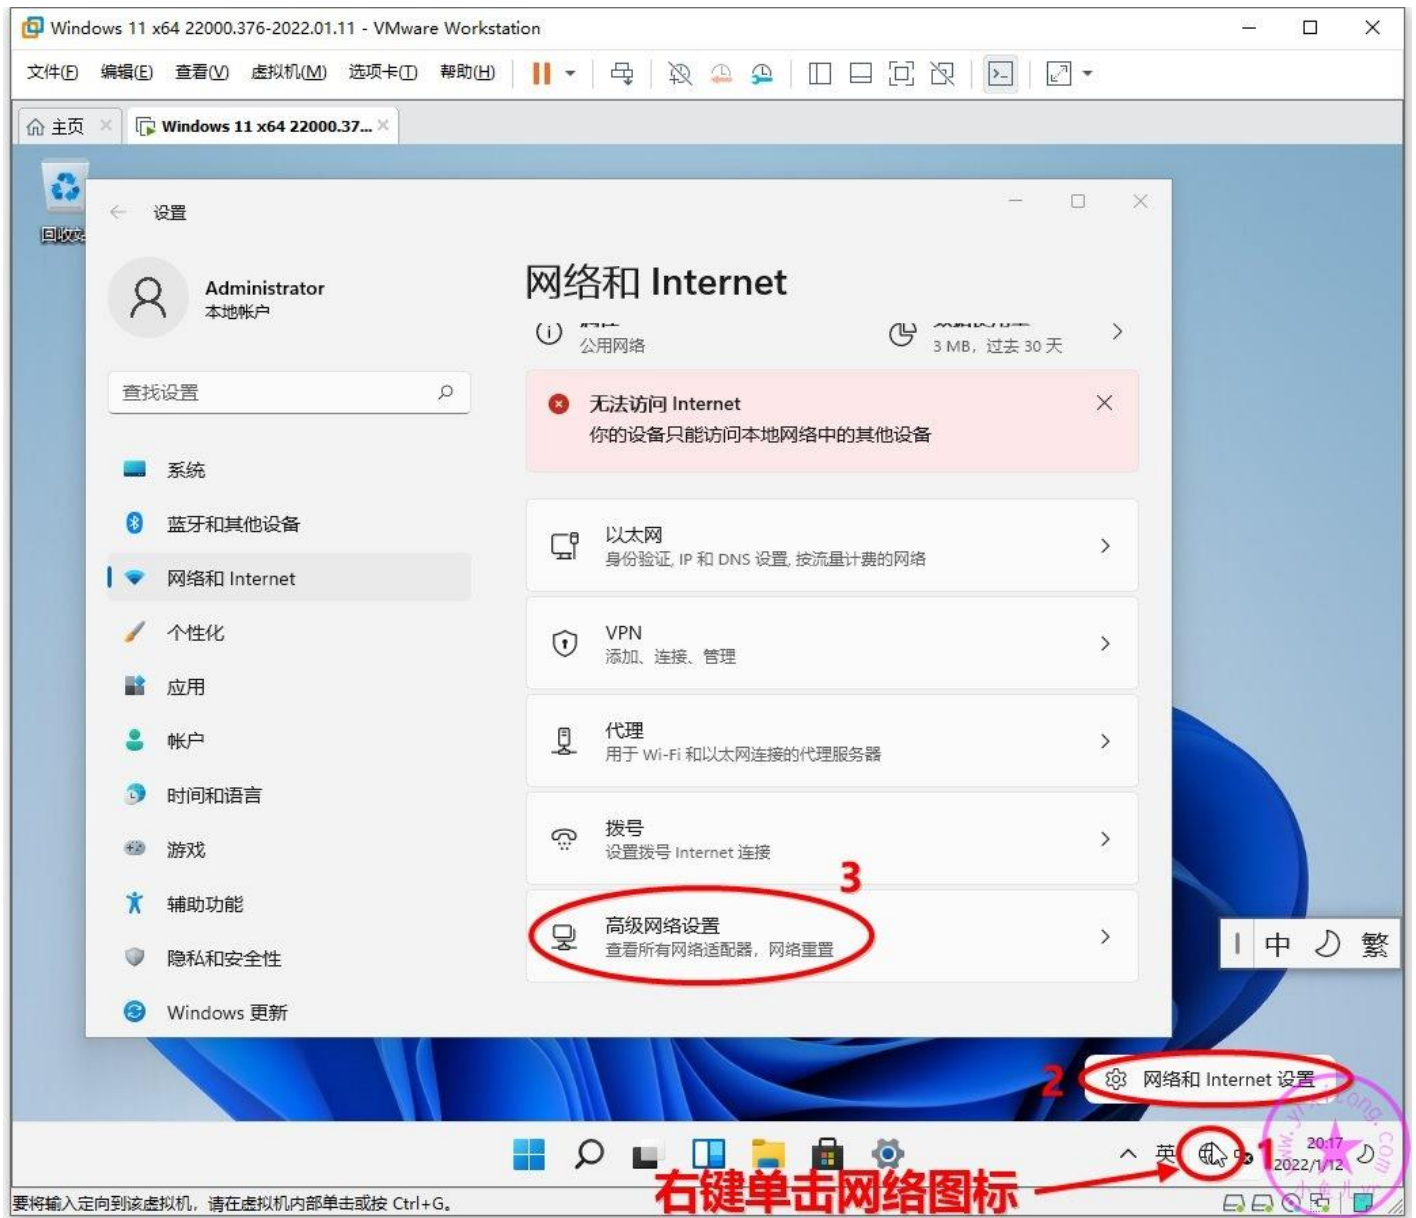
Windows 11 x64 22000.376-2022.01.11 - VMware Workstation

文件(F) 编辑(E) 查看(V) 虚拟机(M) 选项卡(T) 帮助(H)

主页 Windows 11 x64 22000.37...

回收站

设置

Administrator
本地帐户

查找设置

系统
蓝牙和其他设备
网络和 Internet
个性化
应用
帐户
时间和语言
游戏
辅助功能
隐私和安全性
Windows 更新

网络和 Internet

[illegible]
公用网络

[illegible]
3 MB，过去 30 天

无法访问 Internet
你的设备只能访问本地网络中的其他设备

以太网
身份验证, IP 和 DNS 设置, 按流量计费的网络

VPN
添加、连接、管理

代理
用于 Wi-Fi 和以太网连接的代理服务器

拨号
设置拨号 Internet 连接

3

高级网络设置
查看所有网络适配器，网络重置

中 繁

2 网络和 Internet 设置

英 1 20:17 2022/1/12

右键单击网络图标

要将输入定向到该虚拟机，请在虚拟机内部单击或按 Ctrl+G。

www.yishulong.com